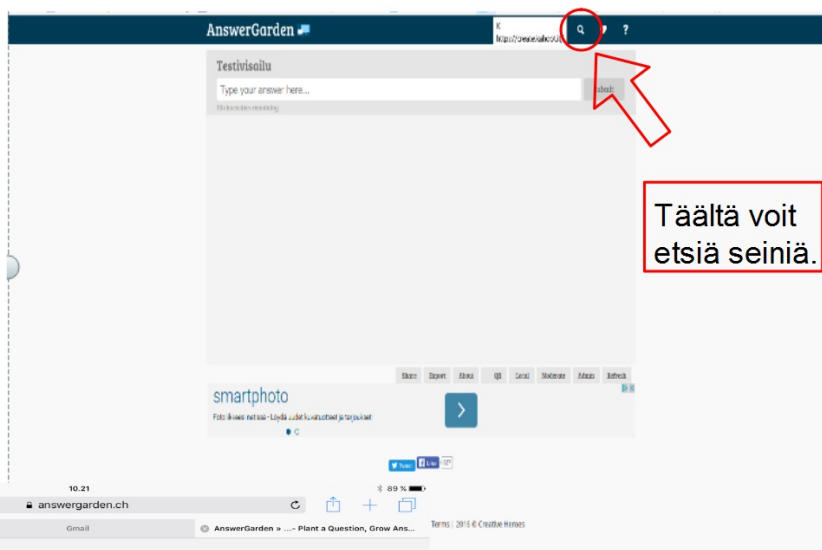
AnswerGarden

K
https://answergarden.ch/

?

Testivisailu

Type your answer here...

Submit

Share Export Show QR Local Moderate Admin Refresh

smartphoto

Foto ilmeen netissä - Löydä uudet kuvatuotteet ja tarjoukset

Tweet Like

Täältä voit etsiä seiniä.

10.21

89 %

answergarden.ch

Gmail

AnswerGarden » ...- Plant a Question, Grow Ans...

Terms | 2016 © Creative Heroes